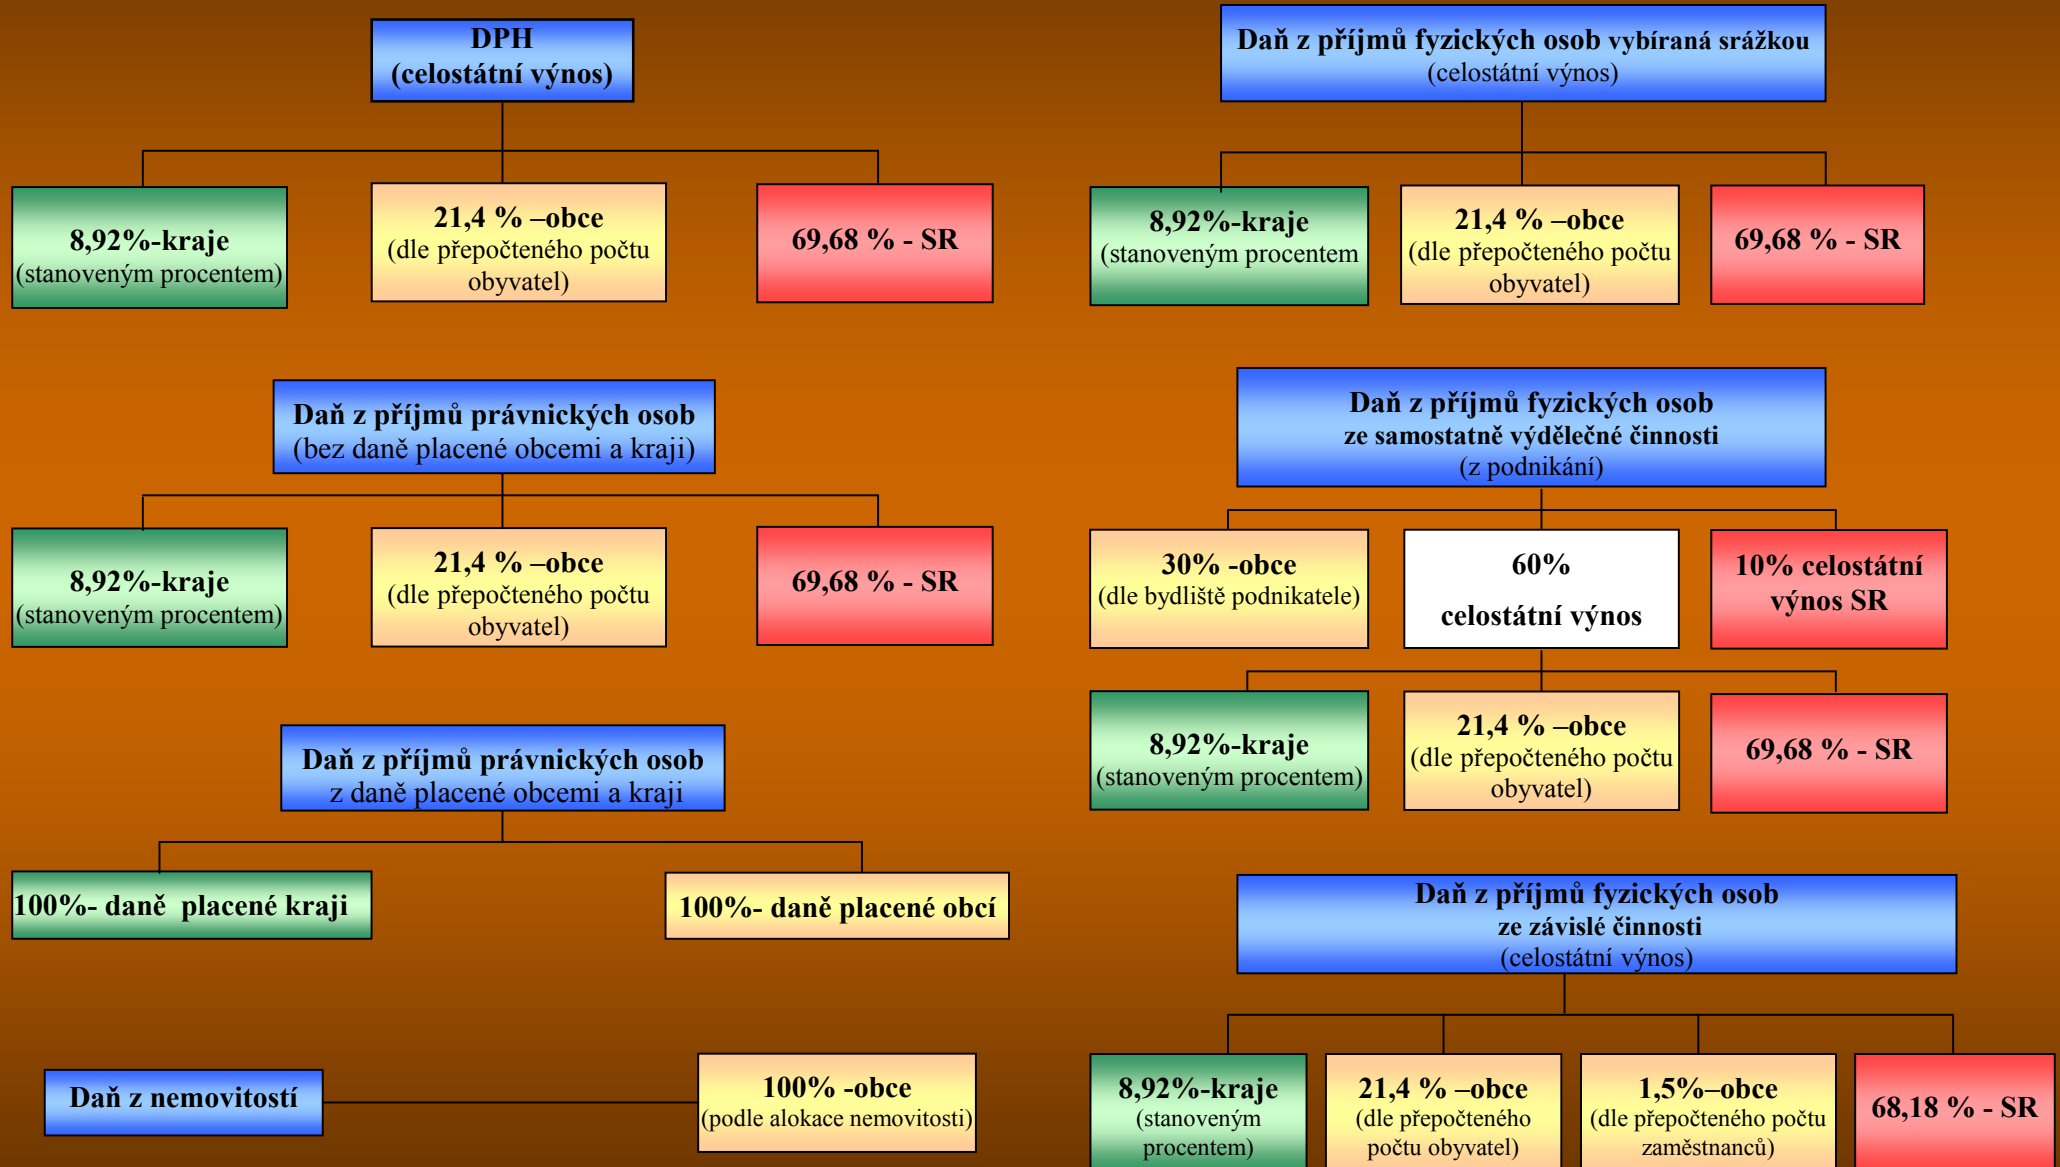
DPH
(celostátní výnos)

8,92%-kraje
(stanoveným procentem)

21,4 % –obce
(dle přepočteného počtu obyvatel)

69,68 % - SR

Daň z příjmů právnických osob
(bez daně placené obcemi a kraji)

8,92%-kraje
(stanoveným procentem)

21,4 % –obce
(dle přepočteného počtu obyvatel)

69,68 % - SR

Daň z příjmů právnických osob
z daně placené obcemi a kraji

100%- daně placené kraji

100%- daně placené obcí

Daň z nemovitostí

100% -obce
(podle alokace nemovitosti)

Daň z příjmů fyzických osob vybíraná srážkou
(celostátní výnos)

8,92%-kraje
(stanoveným procentem

21,4 % –obce
(dle přepočteného počtu obyvatel)

69,68 % - SR

Daň z příjmů fyzických osob
ze samostatně výdělečné činnosti
(z podnikání)

30% -obce
(dle bydliště podnikatele)

60%
celostátní výnos

10% celostátní výnos SR

8,92%-kraje
(stanoveným procentem)

21,4 % –obce
(dle přepočteného počtu obyvatel)

69,68 % - SR

Daň z příjmů fyzických osob
ze závislé činnosti
(celostátní výnos)

8,92%-kraje
(stanoveným procentem)

21,4 % –obce
(dle přepočteného počtu obyvatel)

1,5%–obce
(dle přepočteného počtu zaměstnanců)

68,18 % - SR